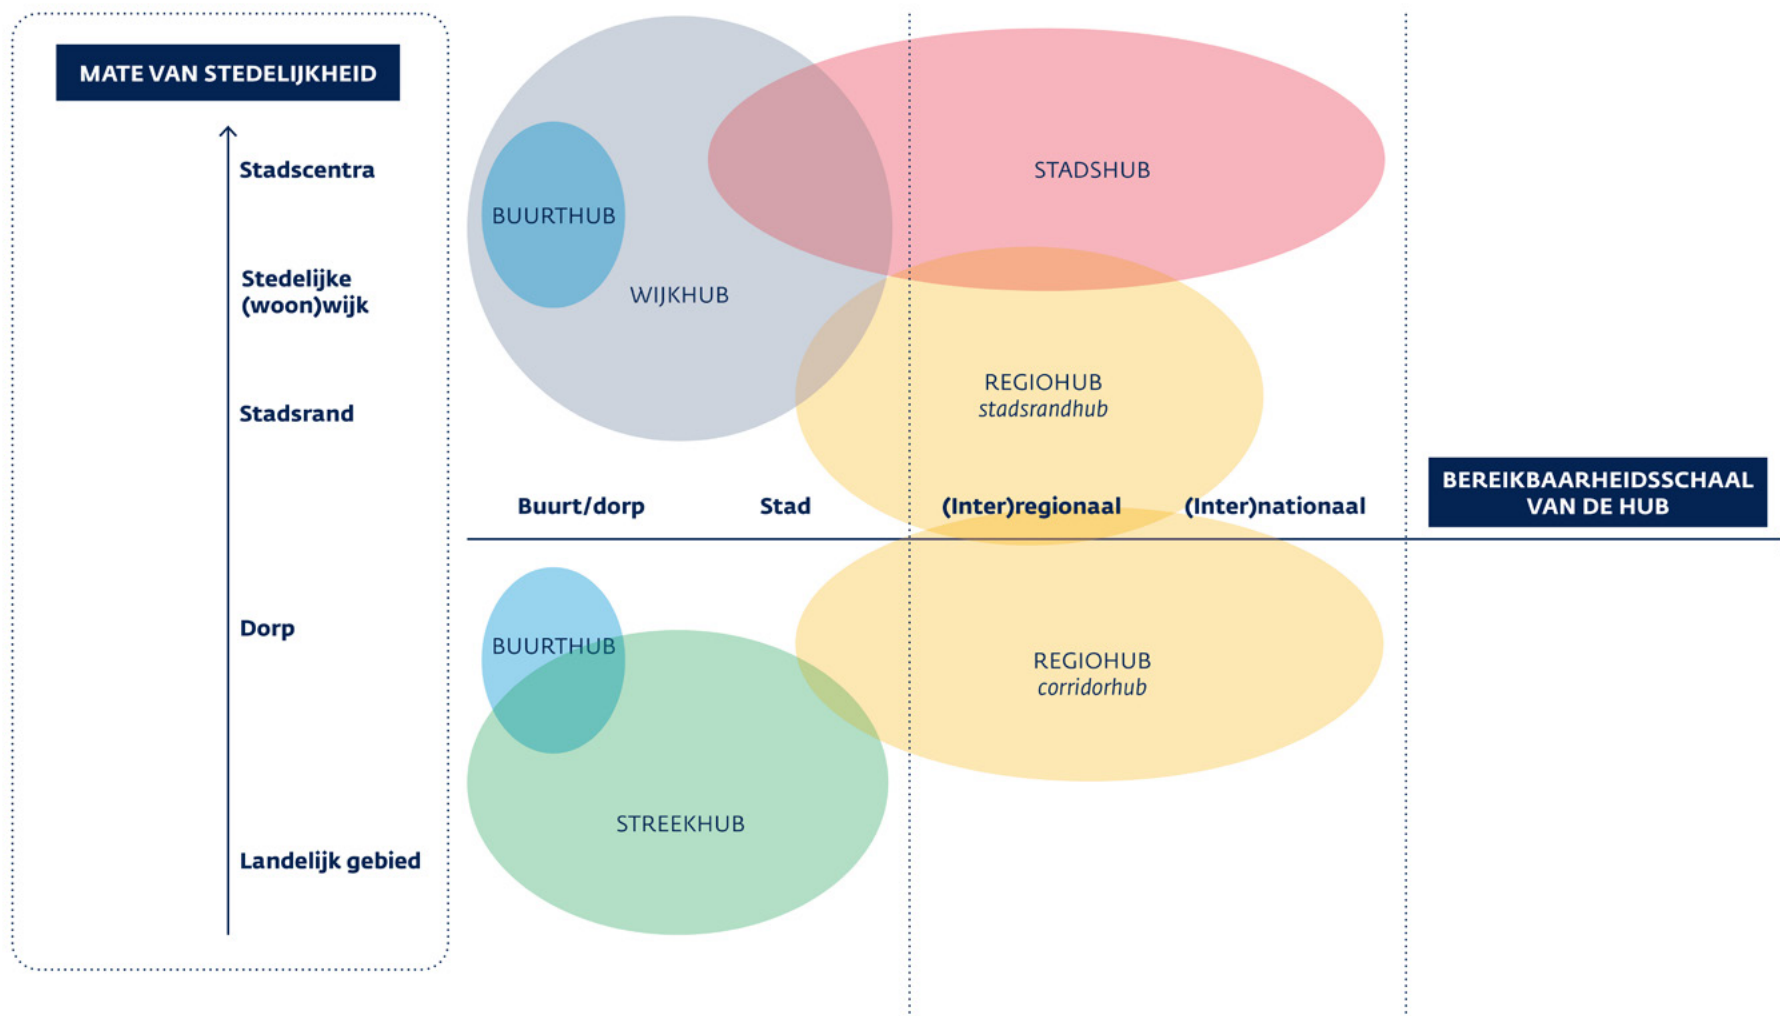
MATE VAN STEDELIJKHEID

Stadscentra

Stedelijke (woon)wijk

Stadsrand

Dorp

Landelijk gebied

BUURTHUB

WIJKHUB

STADSHUB

REGIOHUB
stadsrandhub

Buurt/dorp

Stad

(Inter)regionaal

(Inter)nationaal

BEREIKBAARHEIDSSCHAAL VAN DE HUB

BUURTHUB

REGIOHUB
corridorhub

STREEKHUB